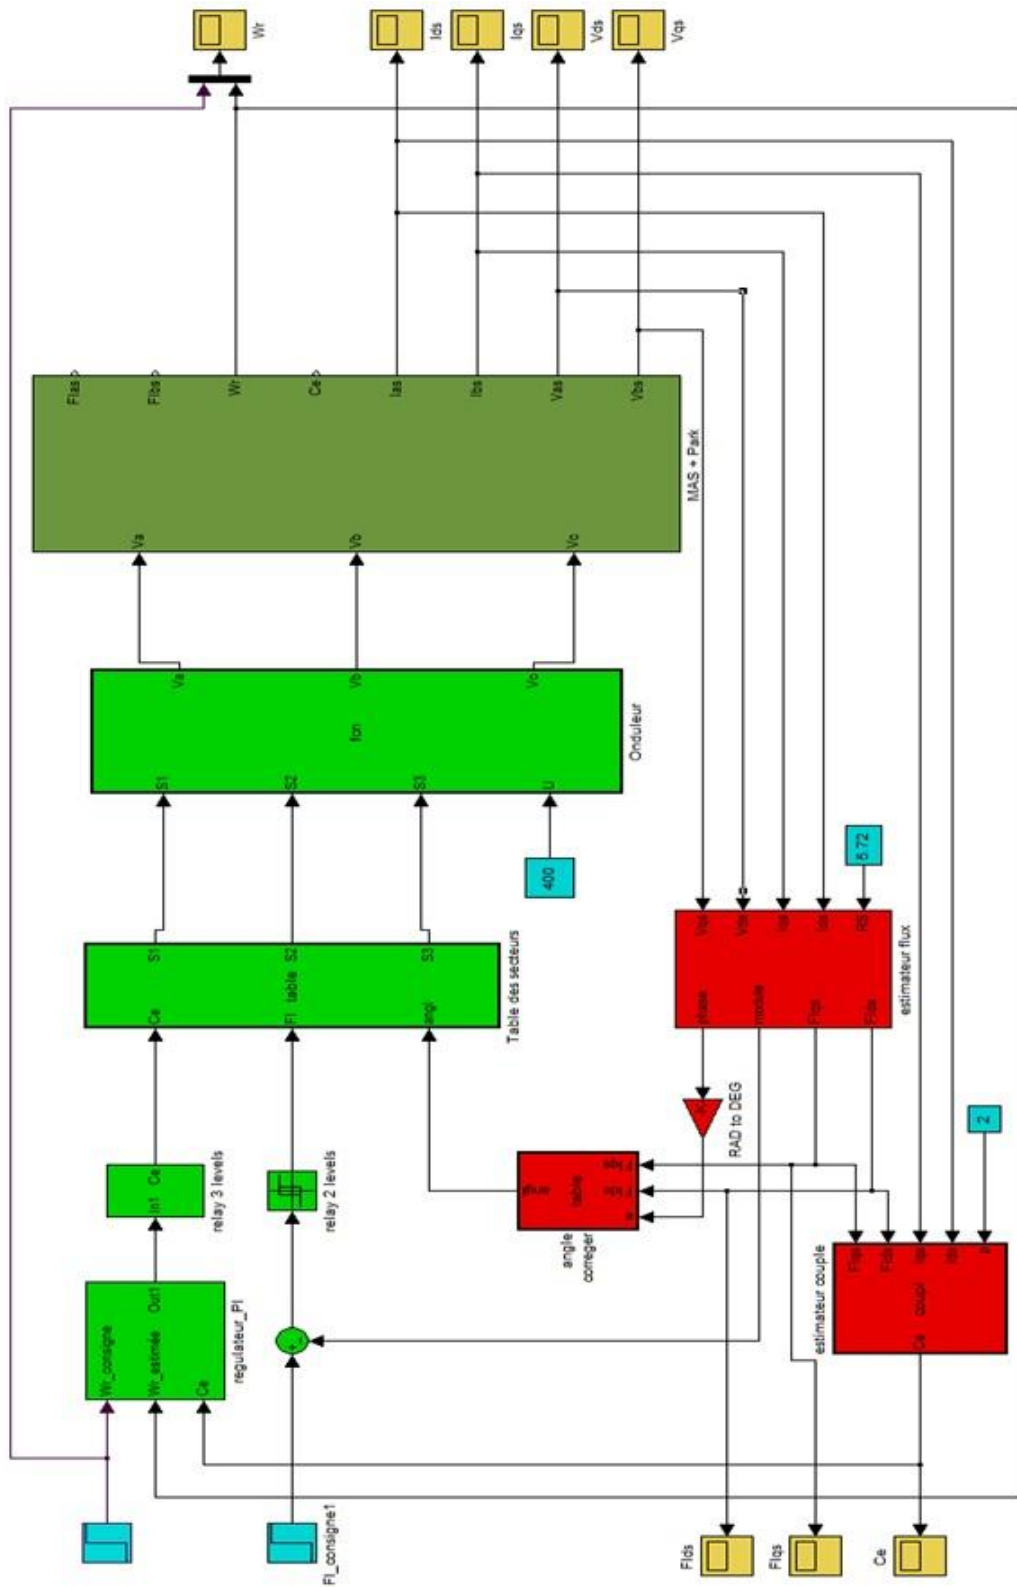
Wr
Ids
Iqs
Vds
Vqs

Flas
Flbs
Wr
Ce
Ias
Ibs
Vas
Vbs
MAS + Park
Va
Vb
Vc

Va
Vb
Vc
fcn
S1
S2
S3
U
Onduleur
400

S1
S2
S3
Ce
Fl table
angl
Table des secteurs

Vqs
Vds
Iqs
Ids
RS
6.72
phase
module
Flqs
Flds
estimateur flux
RAD to DEG

2

In1 Ce
relay 3 levels
relay 2 levels

flux
table
angle corrieger

Flqs
Flds
Iqs
Ids
p
couple
Ce
estimateur couple

Wr_consigne
Wr_estimée
Ce
Out1
regulateur_PI

Fl_consigne1

Flds
Flqs
Ce